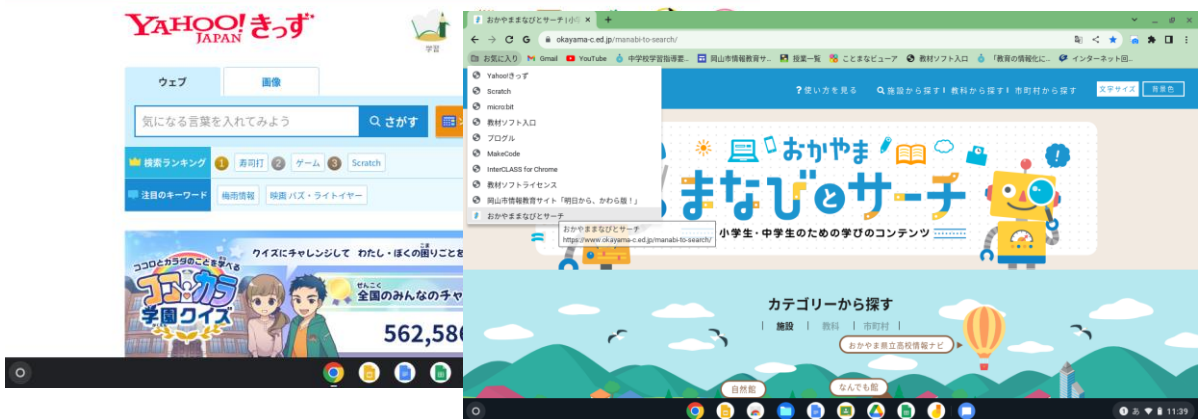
YAHOO! JAPAN きっず

学習

ウェブ 画像

気になる言葉を入れてみよう さがす

検索ランキング 1 寿司打 2 ゲーム 3 Scratch

注目のキーワード 梅雨情報 映画 バズ・ライトイヤー

ココロとカラダのことを学べる ココ・カラ 学園クイズ

クイズにチャレンジして わたし・ぼくの周りことを

全国のみんなのチャ

562,58

おかやままなびとサーチ | 小 ×

okayama-c.ed.jp/manabi-to-search/

お気に入り Gmail YouTube 中学校学習指導要... 岡山市情報教育サ... 授業一覧 ことまなビューア 教材ソフト入口 「教育の情報化に... インターネット回...

Yahoo!きっず
Scratch
micro:bit
教材ソフト入口
ブログル
MakeCode
InterCLASS for Chrome
教材ソフトライセンス
岡山市情報教育サイト「明日から、かわる版！」
おかやままなびとサーチ

おかやままなびとサーチ
https://www.okayama-c.ed.jp/manabi-to-search/

?使い方を見る 施設から探す 教科から探す 市町村から探す 文字サイズ 背景色

おかやま まなびとサーチ

小学生・中学生のための学びのコンテンツ

カテゴリーから探す

施設 | 教科 | 市町村

おかやま県立高校情報ナビ

自然館

なんでも館

11:39